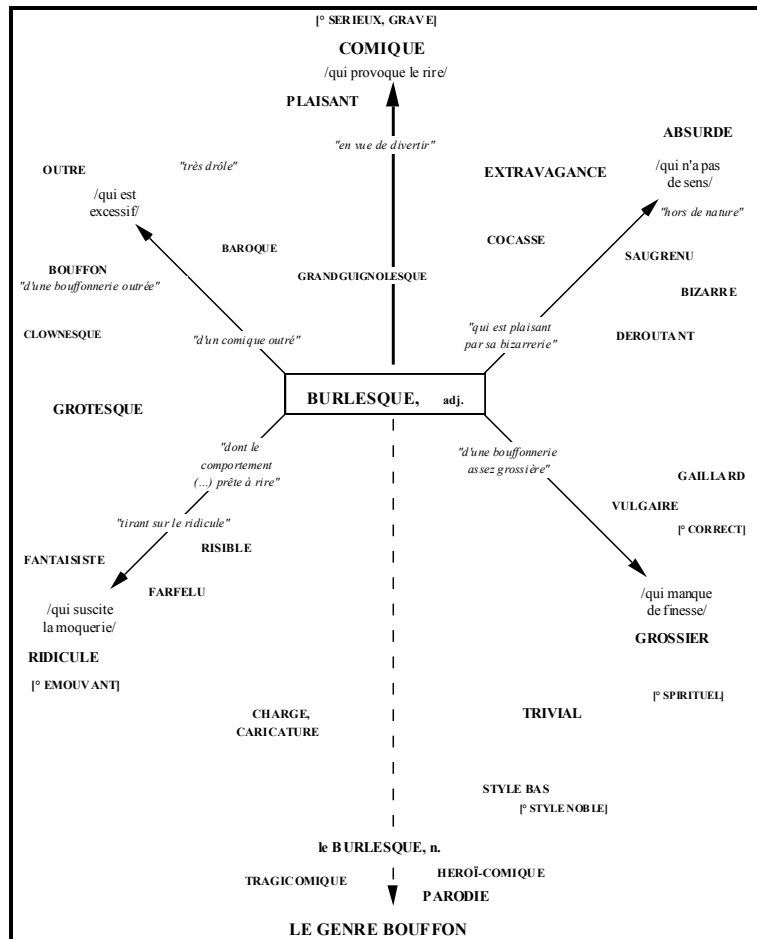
[° SERIEUX, GRAVE]

COMIQUE
/qui provoque le rire/

PLAISANT

"en vue de divertir"

ABSURDE

/qui n'a pas de sens/

"hors de nature"

EXTRAVAGANCE

OUTRE

"très drôle"

/qui est excessif/

BAROQUE

COCASSE

SAUGRENU

BIZARRE

BOUFFON
"d'une bouffonnerie outrée"

GRANDGUIGNOLESQUE

CLOWNESQUE

"d'un comique outré"

"qui est plaisant par sa bizarrerie"

DEROUTANT

GROTESQUE

BURLESQUE, adj.

"dont le comportement (...) prête à rire"

"d'une bouffonnerie assez grossière"

GAILLARD

VULGAIRE

[° CORRECT]

"tirant sur le ridicule"

FANTAISISTE

RISIBLE

FARFELU

/qui suscite la moquerie/

/qui manque de finesse/

GROSSIER

RIDICULE

[° EMOUVANT]

[° SPIRITUEL]

CHARGE, CARICATURE

TRIVIAL

STYLE BAS

[° STYLE NOBLE]

le BURLESQUE, n.

TRAGICOMIQUE

HEROÏ-COMIQUE

PARODIE

LE GENRE BOUFFON